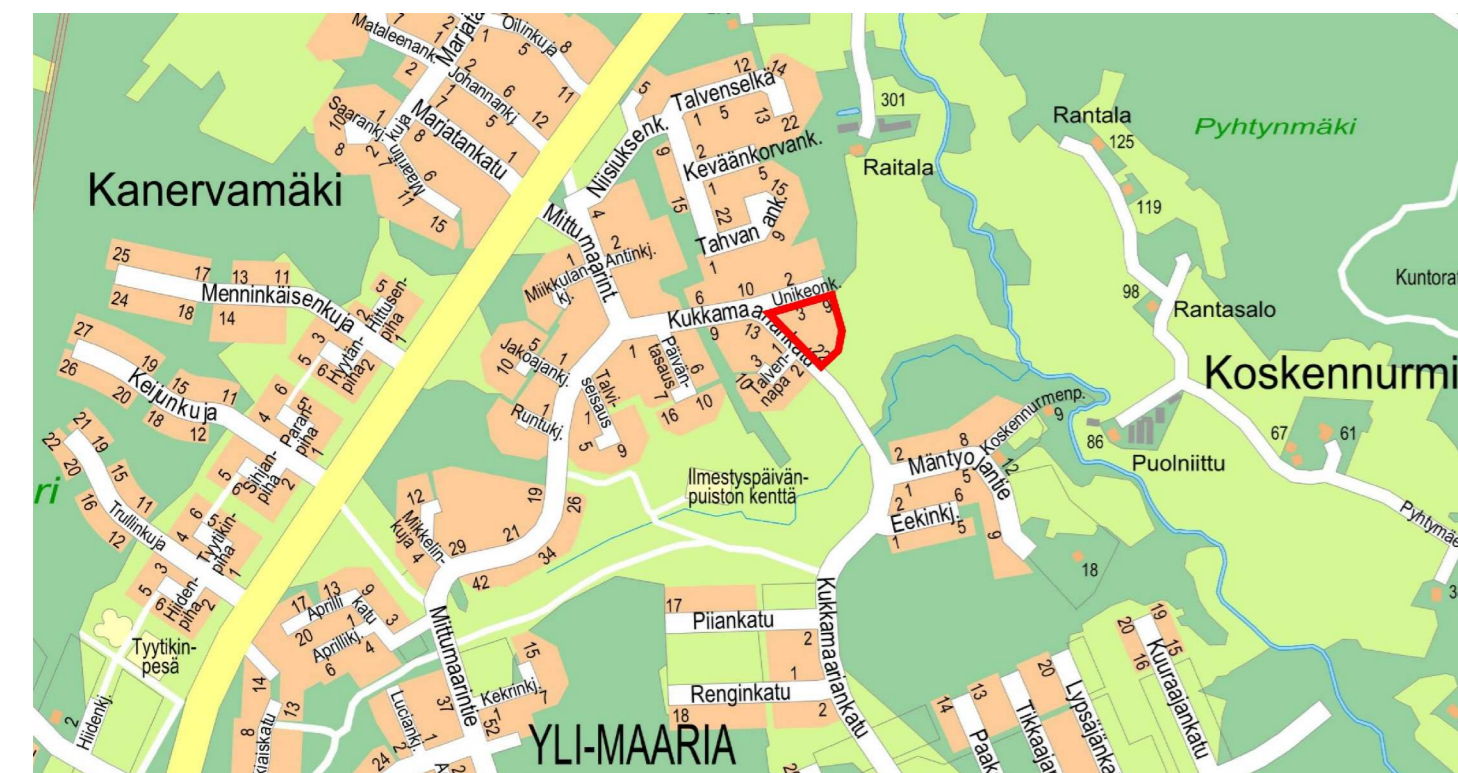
Mataleenank. Marjat Oilinkuja 8
2 Johannankj. 1 5 11
Saarankj. Marjatankatu 6 12
Maarin kuja 8 1
Kanervamäki
9 11 15
Niisiuksenk. Talvenselkä 12 14
5 1 5 13 22
Kevään korvank.
Mittumaarint.
Tahvan ank.
Raitala
301
Rantala 125
Pyhtynmäki
119
98 Rantasalo
Kuntorat
Koskennurmi
25 17 13 11
Menninkäisenkuja
24 18 14
Hittusenpiha
Miikkulank.
Antinkj.
Kukkamaarankatu
Unikeonk.
3 9
2
27
19 15 11
Keijunkuja
26 20 18 12
Hyytänpiha
Jakoajankj.
Päivän tasaus
Talvenapa
Talviseisaus
Runtukj.
Parantipiha
Sinjanpiha
16 10
Koskennurmenp. 9
86
Puolniittu
67 61
Pyhtymäe
21 19 15 11
Trullinkuja
22 20 16 12
Tyytikinpiha
Hiidenpiha
Tyytikinpesä
Ilmestyspäivänpuiston kenttä
Mäntyojantie
Eekinkj.
18
12 Mikkelinkuja 4
29 21 19 26 34 42
Mittumaarintie
Kukkamaarinkatu
17 Piiankatu 2
1 Renginkatu 2
18
Aprillikatu
Aprillikj.
17 13 20 6 4
Kekrinkj.
Lucianki.
Hiidenkj.
YLI-MAARIA
Tikkaajank
Paak
Lypsäjänk
Kuuraajankatu
19 15 20 16